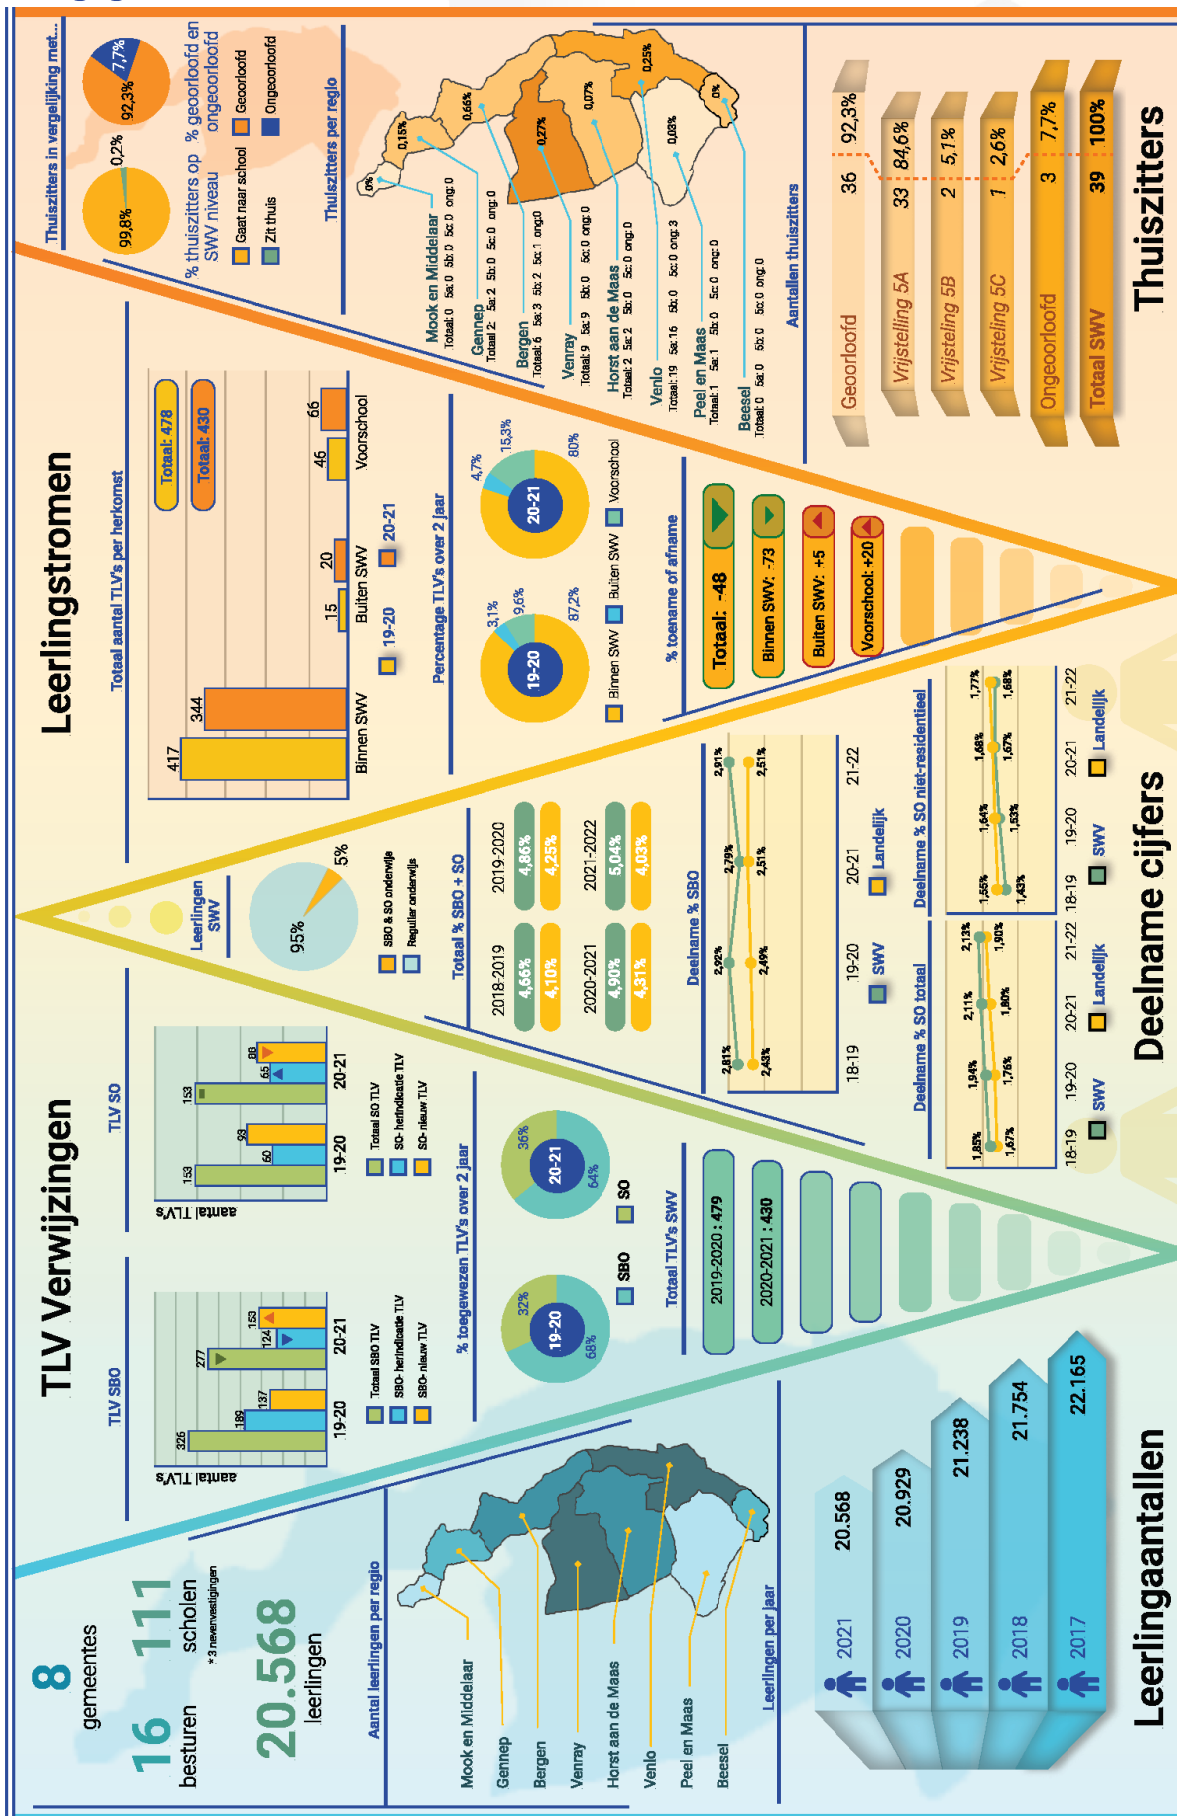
Leerlingaantallen

8 gemeenten
16 besturen
111 scholen
* 3 nevenvestigingen
20.568 leerlingen

Aantal leerlingen per regio

Mook en Middelaar
Gennep
Bergen
Venray
Horst aan de Maas
Venlo
Peel en Maas
Beesel

Leerlingen per jaar

2021 20.568
2020 20.929
2019 21.238
2018 21.754
2017 22.165

TLV Verwijzingen

TLV SBO
aantal TLV's
326 189 137
277 124 153
19-20 20-21
Totaal SBO TLV
SBO- herindicatie TLV
SBO- nieuw TLV

TLV SO
aantal TLV's
133 60 93
133 65 88
19-20 20-21
Totaal SO TLV
SO- herindicatie TLV
SO- nieuw TLV

% toegewezen TLV's over 2 jaar
19-20 32% 68%
20-21 36% 64%
SBO SO

Totaal TLV's SWV
2019-2020 : 479
2020-2021 : 430

Leerlingstromen

Totaal aantal TLV's per herkomst
Totaal: 478
Totaal: 430
417 344 Binnen SWV
15 20 Buiten SWV
46 66 Voorschool
19-20 20-21

Percentage TLV's over 2 jaar
19-20 3,1% 9,6% 87,2%
20-21 4,7% 15,3% 80%
Binnen SWV Buiten SWV Voorschool

% toename of afname
Totaal: -48
Binnen SWV: -73
Buiten SWV: +5
Voorschool: +20

Leerlingen SWV
95% 5%
SBO & SO onderwijs
Regulier onderwijs

Totaal % SBO + SO
2018-2019 4,66% 4,10%
2019-2020 4,86% 4,25%
2020-2021 4,90% 4,31%
2021-2022 5,04% 4,03%

Deelname % SBO
2,81% 2,43% 2,92% 2,49% 2,79% 2,51% 2,91% 2,51%
18-19 19-20 20-21 21-22
SWV Landelijk

Deelname % SO totaal
1,85% 1,67% 1,94% 1,76% 2,11% 1,80% 2,13% 1,90%
18-19 19-20 20-21 21-22
SWV Landelijk

Deelname % SO niet-residentieel
1,55% 1,43% 1,64% 1,53% 1,68% 1,67% 1,77% 1,68%
18-19 19-20 20-21 21-22
SWV Landelijk

Deelname cijfers

Thuiszitters in vergelijking met...
% thuiszitters op SWV niveau
99,8% 0,2%
Gaat naar school
Zit thuis
% geoorloofd en ongeoorloofd
92,3% 7,7%
Geoorloofd
Ongeoorloofd

Thuiszitters per regio
0% 0,15% 0,66% 0,27% 0,07% 0,25% 0,03% 0%

Mook en Middelaar Totaal: 0 5a: 0 5b: 0 5c: 0 ong: 0
Gennep Totaal: 2 5a: 2 5b: 0 5c: 0 ong: 0
Bergen Totaal: 6 5a: 3 5b: 2 5c: 1 ong: 0
Venray Totaal: 9 5a: 9 5b: 0 5c: 0 ong: 0
Horst aan de Maas Totaal: 2 5a: 2 5b: 0 5c: 0 ong: 0
Venlo Totaal: 19 5a: 16 5b: 0 5c: 0 ong: 3
Peel en Maas Totaal: 1 5a: 1 5b: 0 5c: 0 ong: 0
Beesel Totaal: 0 5a: 0 5b: 0 5c: 0 ong: 0

Aantallen thuiszitters
Geoorloofd 36 92,3%
Vrijstelling 5A 33 84,6%
Vrijstelling 5B 2 5,1%
Vrijstelling 5C 1 2,6%
Ongeoorloofd 3 7,7%
Totaal SWV 39 100%

Thuiszitters